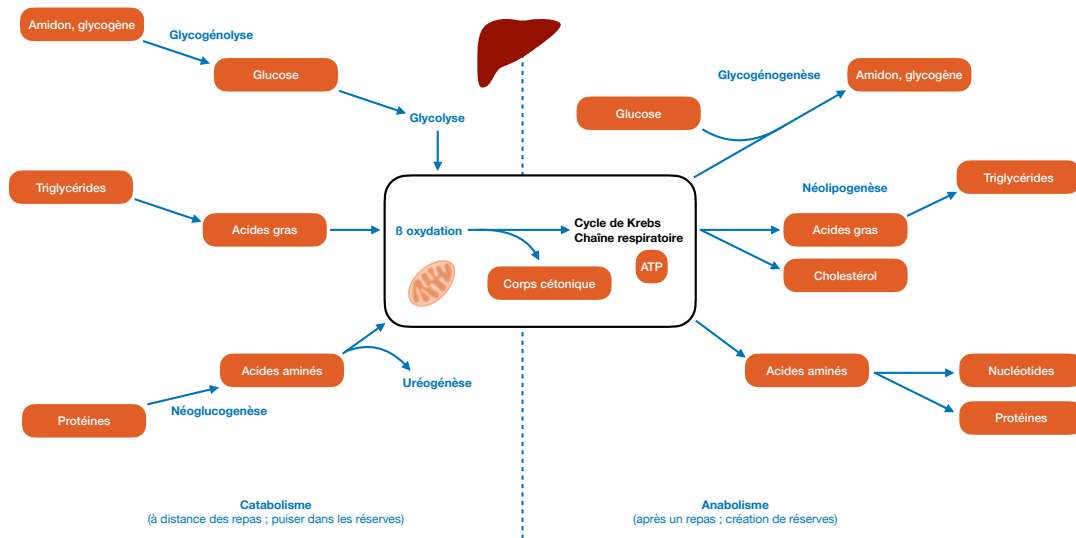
Amidon, glycogène

Glycogénolyse

Glucose

Glycolyse

Triglycérides

Acides gras

ß oxydation

Cycle de Krebs
Chaîne respiratoire

ATP

Corps cétonique

Acides aminés

Uréogénèse

Protéines

Néoglucogenèse

Glycogénogenèse

Amidon, glycogène

Glucose

Néolipogenèse

Triglycérides

Acides gras

Cholestérol

Acides aminés

Nucléotides

Protéines

Catabolisme
(à distance des repas ; puiser dans les réserves)

Anabolisme
(après un repas ; création de réserves)